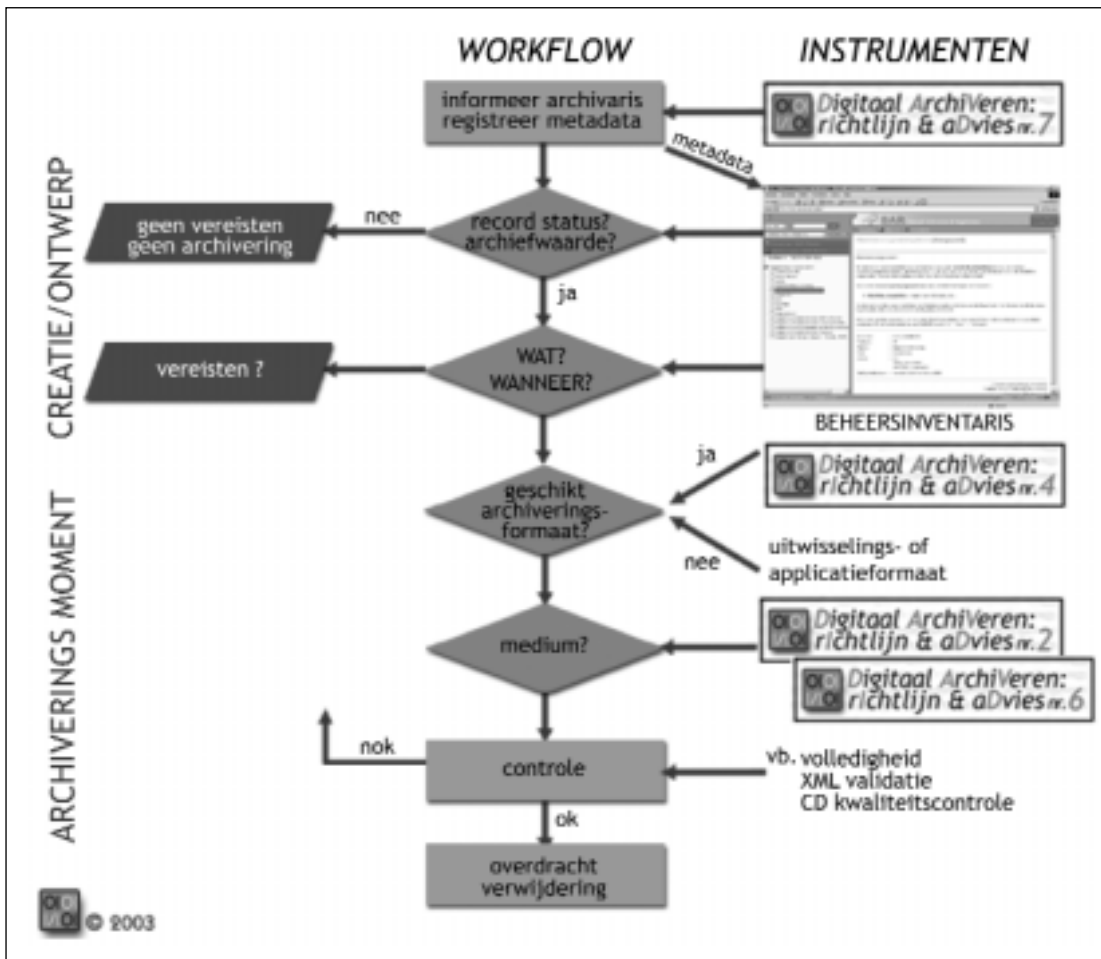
WORKFLOW

INSTRUMENTEN

CREATIE/ONTWERP

ARCHIVERINGS MOMENT

informeer archivaris registreer metadata

Digitaal ArchiVeren: richtlijn & aDvies nr. 7

metadata

geen vereisten geen archivering

nee

record status? archiefwaarde?

ja

vereisten ?

WAT? WANNEER?

BEHEERSINVENTARIS

ja

Digitaal ArchiVeren: richtlijn & aDvies nr. 4

geschikt archiveringsformaat?

nee

uitwisselings- of applicatieformaat

medium?

Digitaal ArchiVeren: richtlijn & aDvies nr. 2

Digitaal ArchiVeren: richtlijn & aDvies nr. 6

nok

controle

vb. volledigheid XML validatie CD kwaliteitscontrole

ok

overdracht verwijdering

© 2003